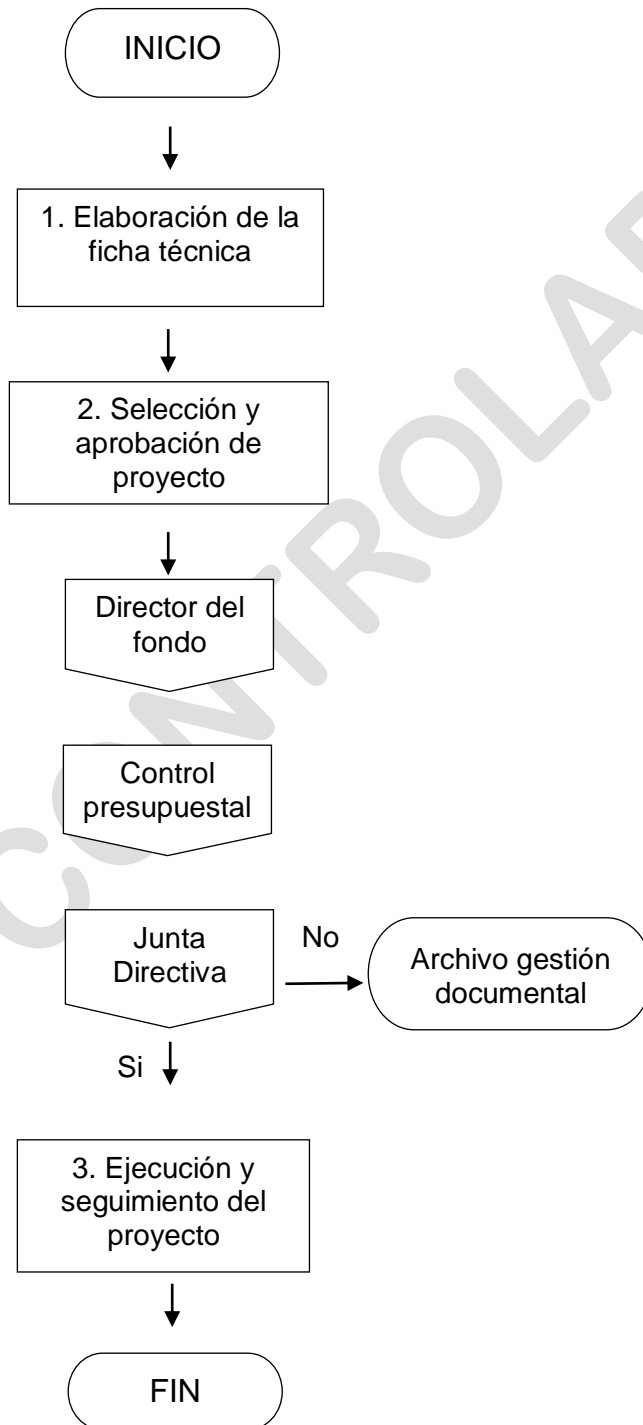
INICIO

1. Elaboración de la ficha técnica

2. Selección y aprobación de proyecto

Director del fondo

Control presupuestal

Junta Directiva

No

Archivo gestión documental

Si

3. Ejecución y seguimiento del proyecto

FIN

CONTROLA